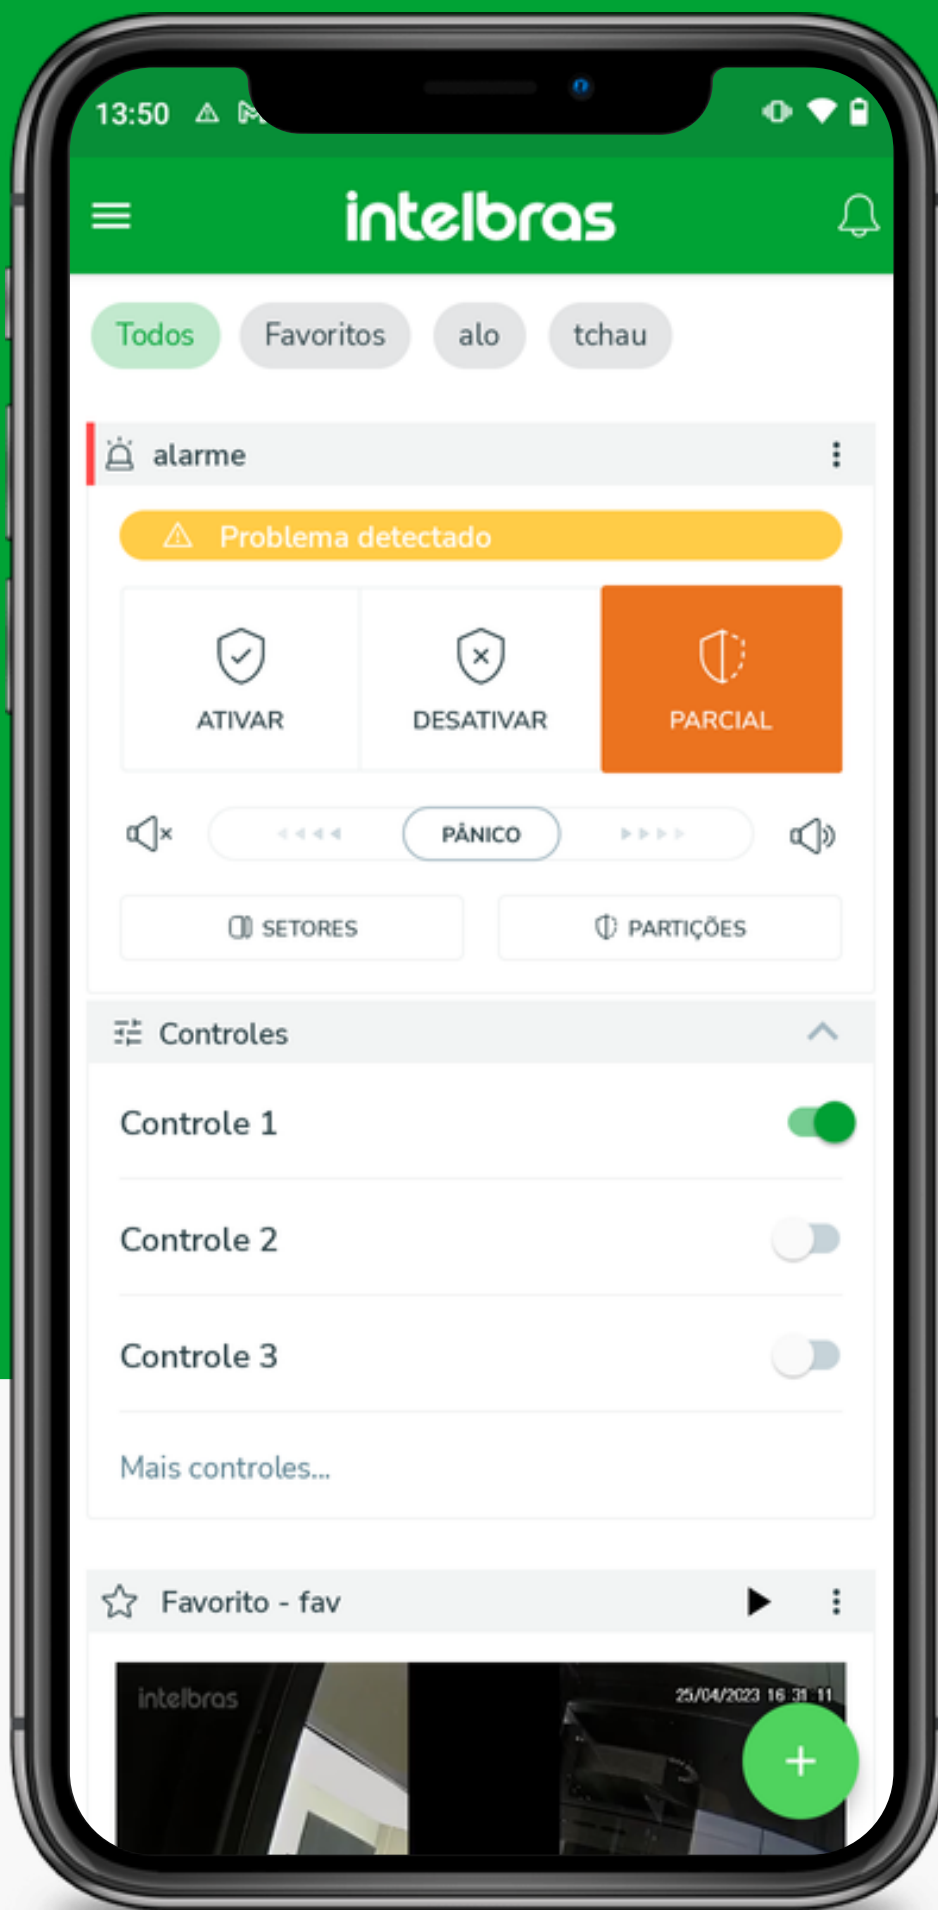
13:50

intelbras

Todos Favoritos alo tchau

alarme

Problema detectado

ATIVAR DESATIVAR PARCIAL

PÂNICO

SETORES PARTIÇÕES

Controles

Controle 1

Controle 2

Controle 3

Mais controles...

Favorito - fav

intelbras 25/04/2023 16:31:11

+